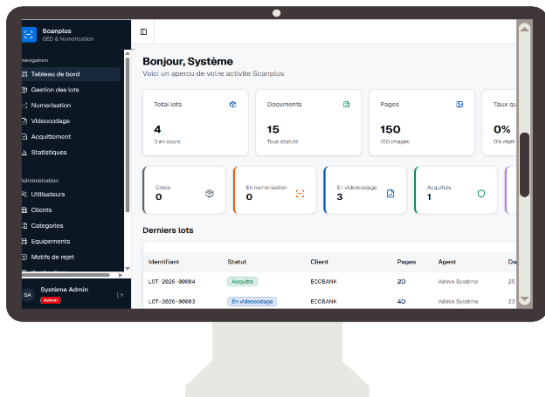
Scanplus
GED & Numérisation

Navigation
Tableau de bord
Gestion des lots
Numérisation
Vidéocodage
Acquittement
Statistiques

Administration
Utilisateurs
Clients
Catégories
Équipements
Motifs de rejet

SA Système Admin
Admin

Bonjour, Système
Voici un aperçu de votre activité Scanplus

Total lots
4
3 en cours

Documents
15
Tous statuts

Pages
150
150 images

Taux qu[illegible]
0%
0% rejet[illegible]

Créés
0

En numérisation
0

En vidéocodage
3

Acquittés
1

Derniers lots

| Identifiant | Statut | Client | Pages | Agent | Da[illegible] |
|---|---|---|---|---|---|
| LOT-2026-00004 | Acquitté | ECOBANK | 20 | Admin Système | 25 |
| LOT-2026-00003 | En vidéocodage | ECOBANK | 40 | Admin Système | 23 |